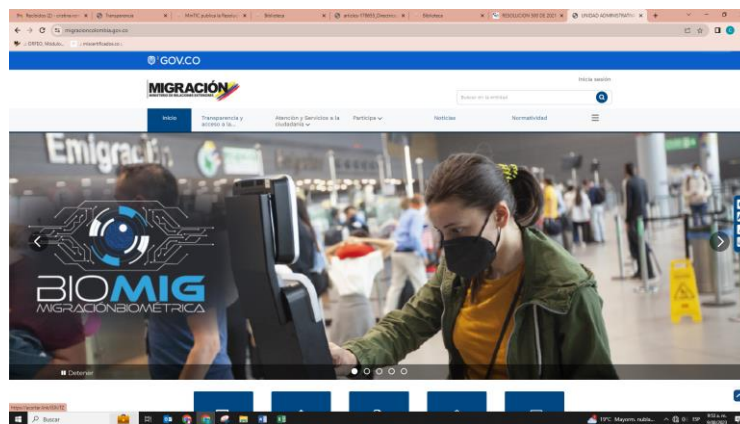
Recibidos (2) - cmdrauno | Transparencia | MinTIC publica la Resolu | Biblioteca | artículo 179955 Directiva | Biblioteca | RESOLUCION 689 DE 2021 | UNIDAD ADMINISTRATIVA

migracioncolombia.gov.co

GOV.CO

MIGRACIÓN
MINISTERIO DE RELACIONES EXTERIORES

Inicia sesión

Buscar en la entidad

Inicio | Transparencia y acceso a la... | Atención y Servicios a la ciudadanía | Participa | Noticias | Normatividad

Emigración

BIOMIG
MIGRACIÓNBIOMÉTRICA

Detener

Buscar

19°C Mayorm. nubla... ESP